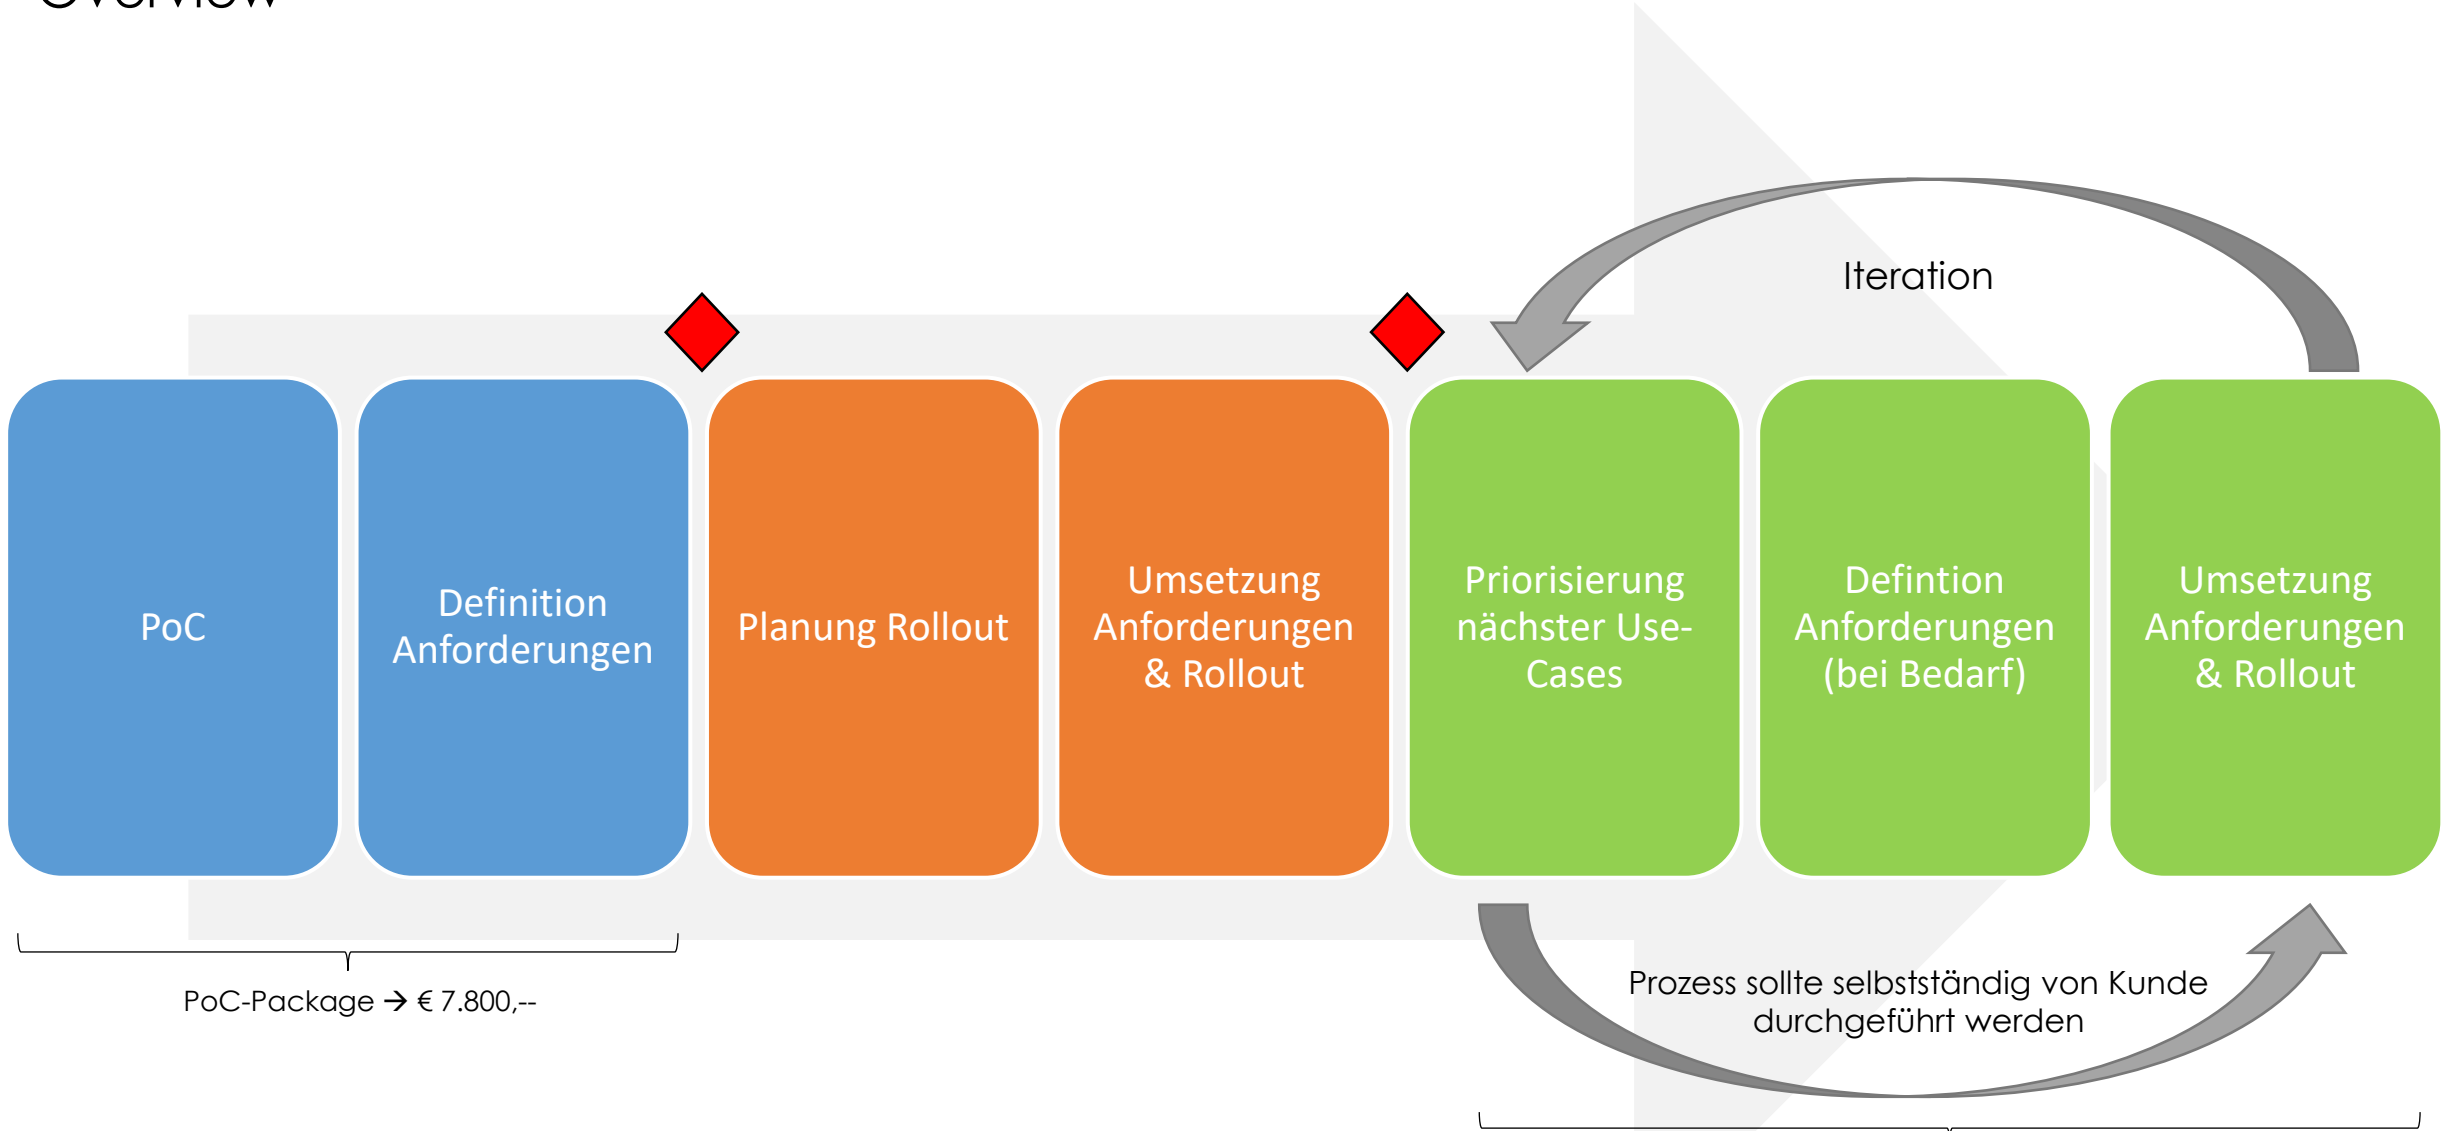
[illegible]

Iteration

PoC

Definition Anforderungen

Planung Rollout

Umsetzung Anforderungen & Rollout

Priorisierung nächster Use-Cases

Defintion Anforderungen (bei Bedarf)

Umsetzung Anforderungen & Rollout

PoC-Package → € 7.800,--

Prozess sollte selbstständig von Kunde durchgeführt werden